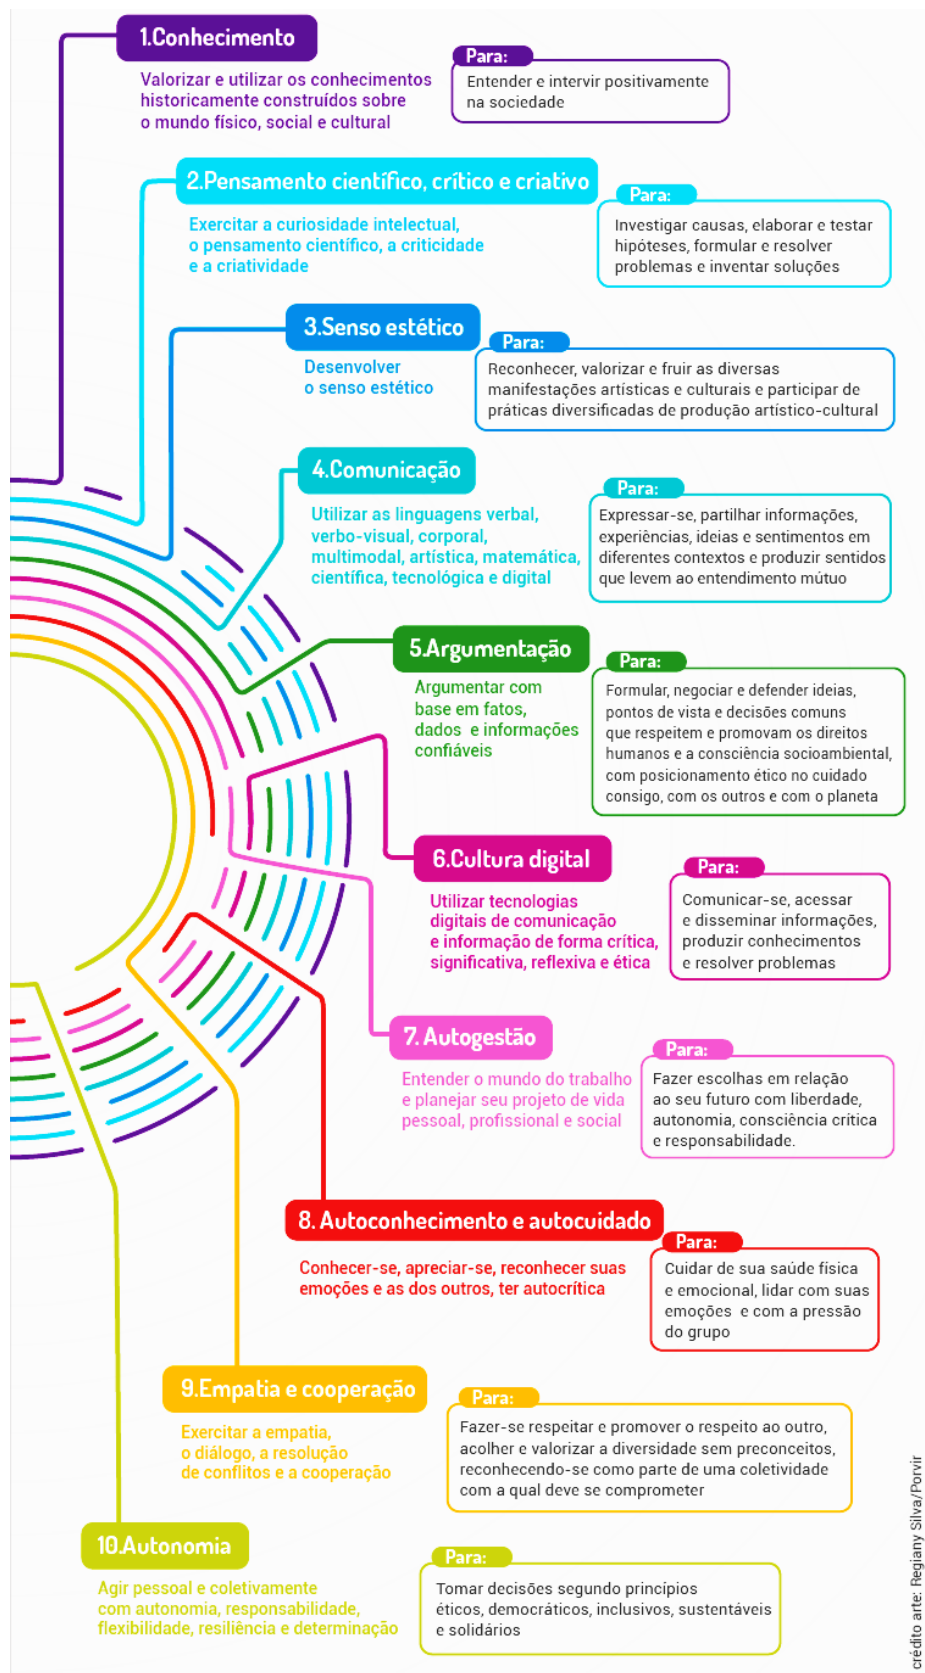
1.Conhecimento

Valorizar e utilizar os conhecimentos historicamente construídos sobre o mundo físico, social e cultural

Para:
Entender e intervir positivamente na sociedade

2.Pensamento científico, crítico e criativo

Exercitar a curiosidade intelectual, o pensamento científico, a criticidade e a criatividade

Para:
Investigar causas, elaborar e testar hipóteses, formular e resolver problemas e inventar soluções

3.Senso estético

Desenvolver o senso estético

Para:
Reconhecer, valorizar e fruir as diversas manifestações artísticas e culturais e participar de práticas diversificadas de produção artístico-cultural

4.Comunicação

Utilizar as linguagens verbal, verbo-visual, corporal, multimodal, artística, matemática, científica, tecnológica e digital

Para:
Expressar-se, partilhar informações, experiências, ideias e sentimentos em diferentes contextos e produzir sentidos que levem ao entendimento mútuo

5.Argumentação

Argumentar com base em fatos, dados e informações confiáveis

Para:
Formular, negociar e defender ideias, pontos de vista e decisões comuns que respeitem e promovam os direitos humanos e a consciência socioambiental, com posicionamento ético no cuidado consigo, com os outros e com o planeta

6.Cultura digital

Utilizar tecnologias digitais de comunicação e informação de forma crítica, significativa, reflexiva e ética

Para:
Comunicar-se, acessar e disseminar informações, produzir conhecimentos e resolver problemas

7. Autogestão

Entender o mundo do trabalho e planejar seu projeto de vida pessoal, profissional e social

Para:
Fazer escolhas em relação ao seu futuro com liberdade, autonomia, consciência crítica e responsabilidade.

8. Autoconhecimento e autocuidado

Conhecer-se, apreciar-se, reconhecer suas emoções e as dos outros, ter autocrítica

Para:
Cuidar de sua saúde física e emocional, lidar com suas emoções e com a pressão do grupo

9.Empatia e cooperação

Exercitar a empatia, o diálogo, a resolução de conflitos e a cooperação

Para:
Fazer-se respeitar e promover o respeito ao outro, acolher e valorizar a diversidade sem preconceitos, reconhecendo-se como parte de uma coletividade com a qual deve se comprometer

10.Autonomia

Agir pessoal e coletivamente com autonomia, responsabilidade, flexibilidade, resiliência e determinação

Para:
Tomar decisões segundo princípios éticos, democráticos, inclusivos, sustentáveis e solidários

crédito arte: Regiany Silva/Porvir